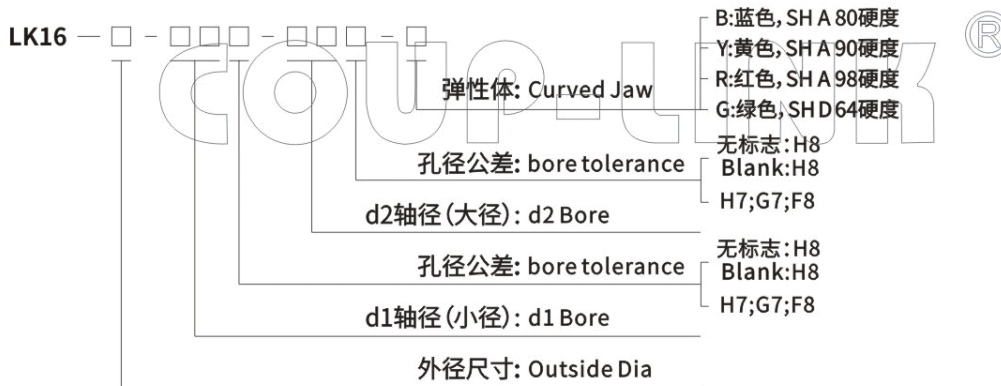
LK16 — □ - □□□ - □□□ - □

COUP-LINK ®

B:蓝色, SH A 80硬度
Y:黄色, SH A 90硬度
R:红色, SH A 98硬度
G:绿色, SH D 64硬度

弹性体: Curved Jaw

无标志: H8
Blank:H8
H7;G7;F8

孔径公差: bore tolerance

d2轴径(大径): d2 Bore

无标志: H8
Blank:H8
H7;G7;F8

孔径公差: bore tolerance

d1轴径(小径): d1 Bore

外径尺寸: Outside Dia